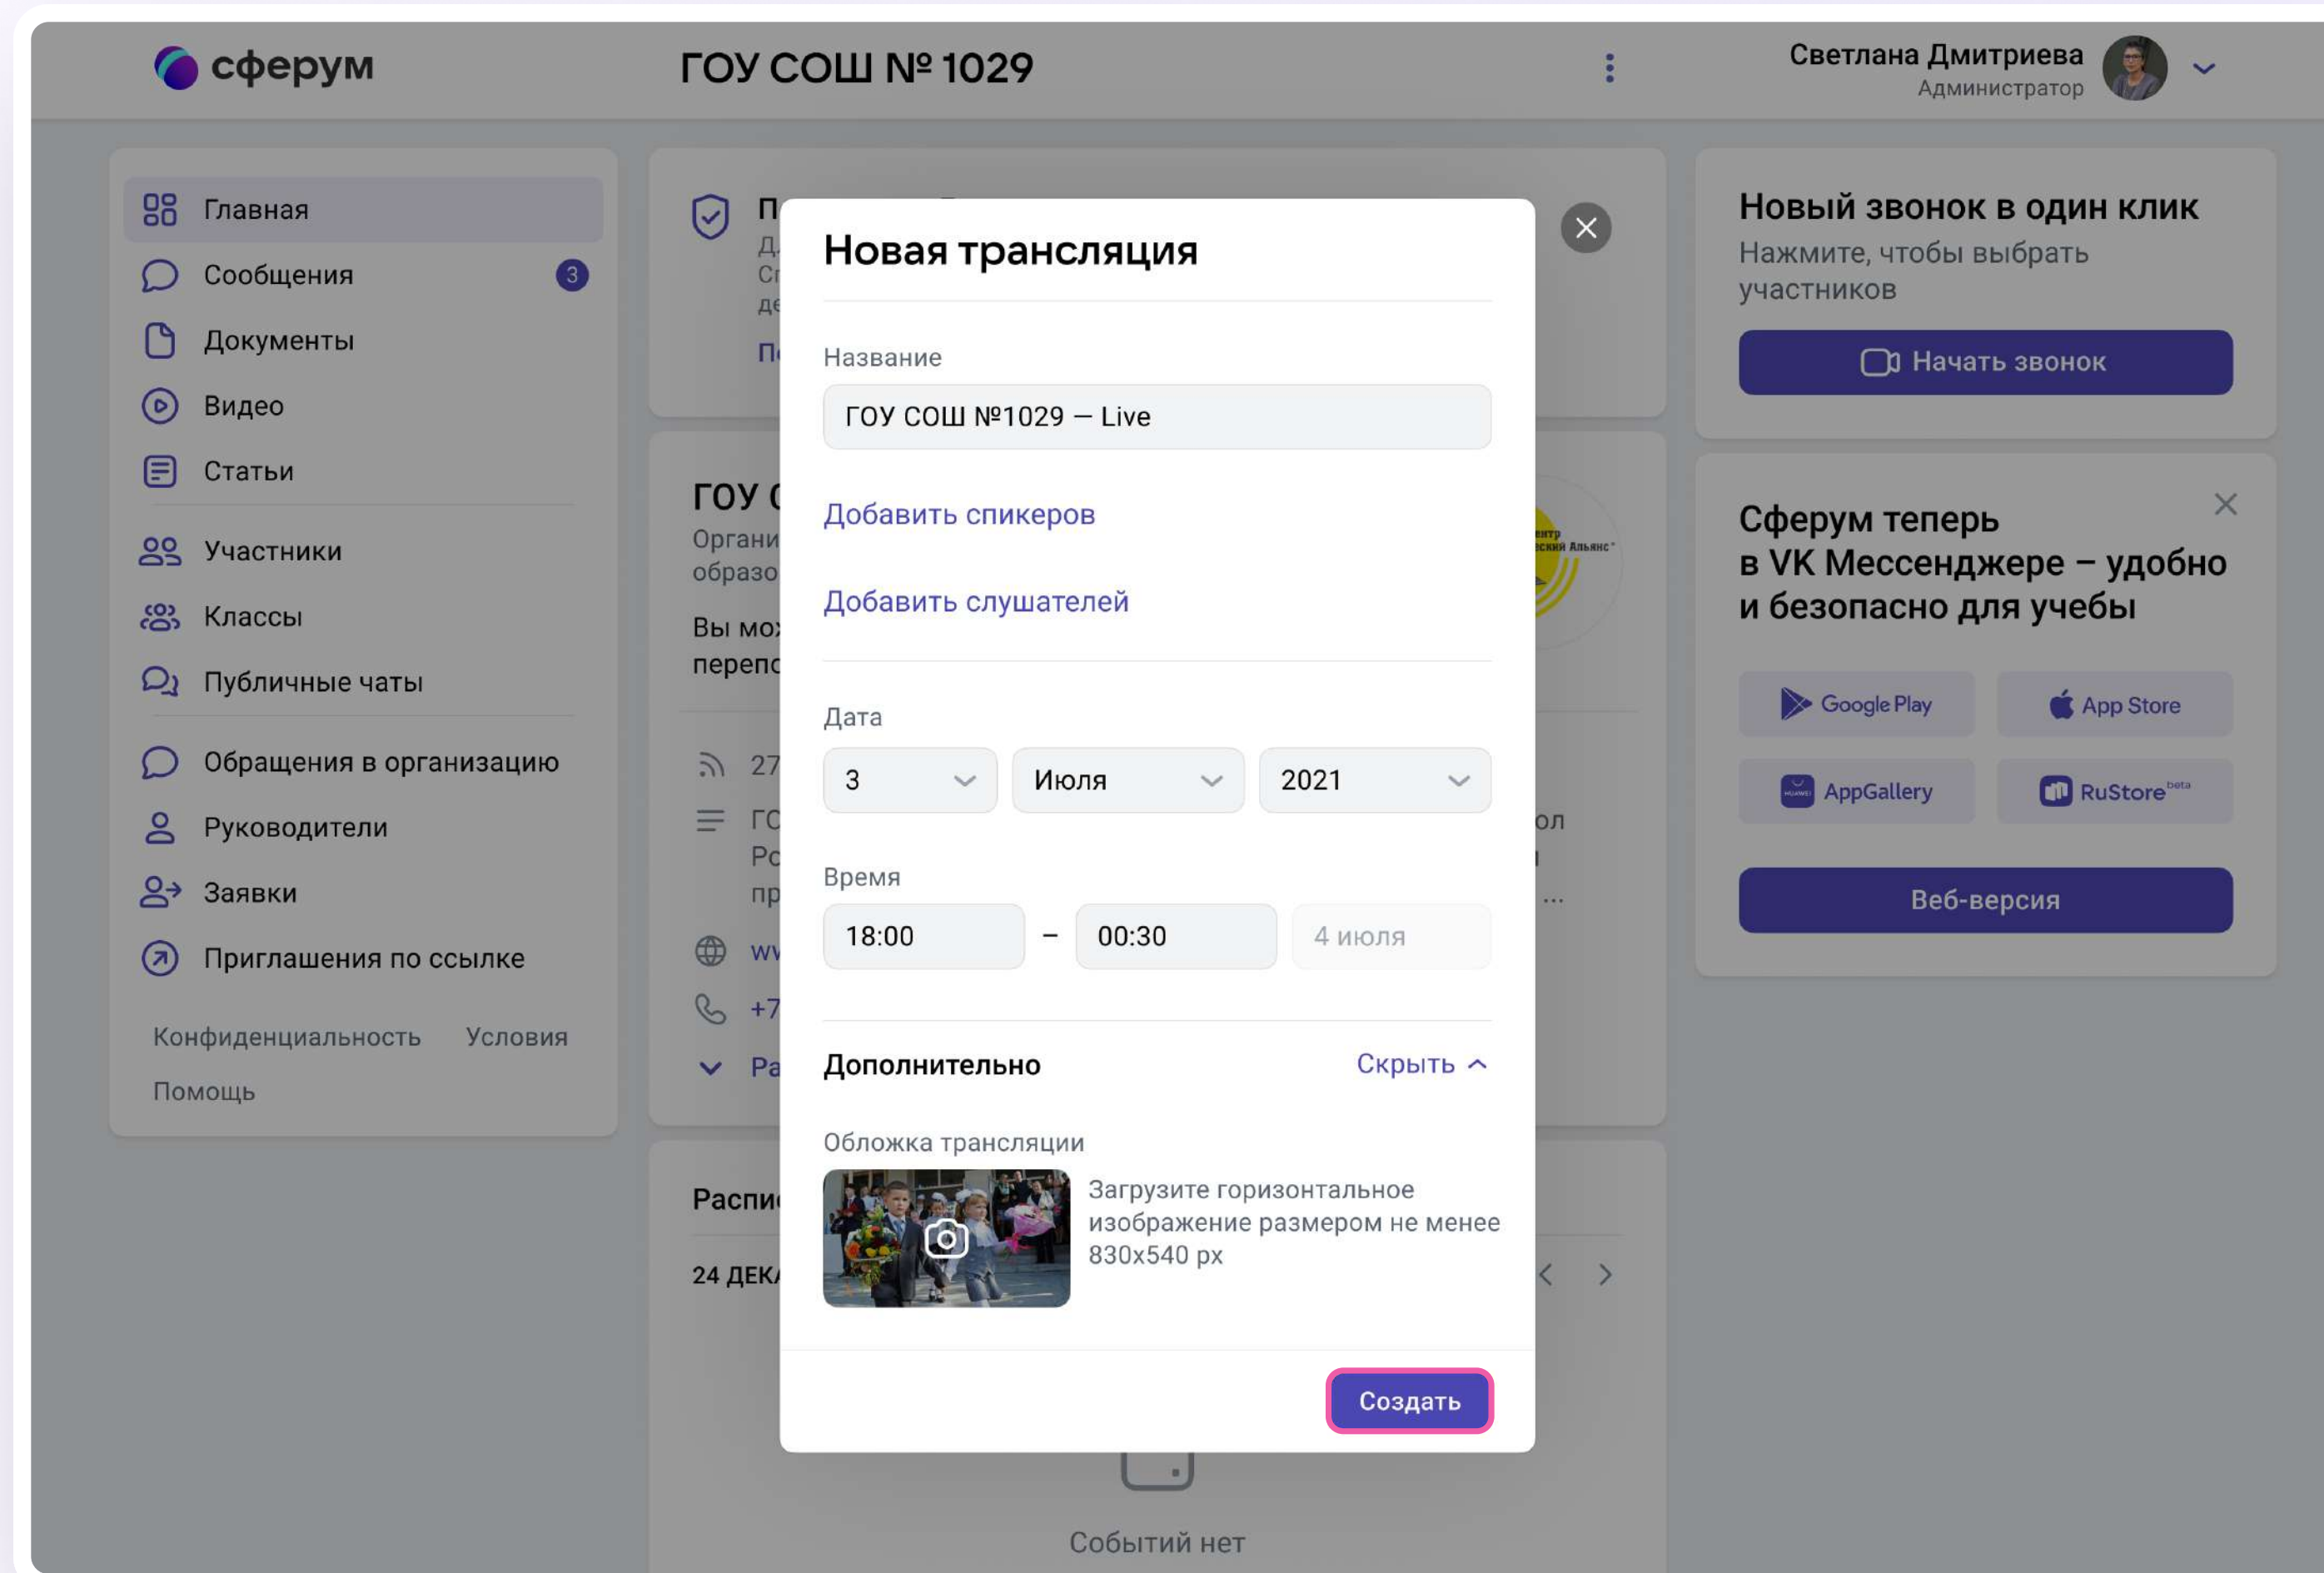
сферум

ГОУ СОШ № 1029

Светлана Дмитриева
Администратор

Главная
Сообщения 3
Документы
Видео
Статьи
Участники
Классы
Публичные чаты
Обращения в организацию
Руководители
Заявки
Приглашения по ссылке

Конфиденциальность Условия
Помощь

П
Д
Сі
де
П

ГОУ (
Органи
образо
Вы мо
перепс

27
ГС
Рс
пр
w
+7
Ра

Распи
24 ДЕК

События нет

Новая трансляция

Название
ГОУ СОШ №1029 — Live

Добавить спикеров

Добавить слушателей

Дата
3
Июля
2021

Время
18:00 – 00:30 4 июля

Дополнительно Скрыть

Обложка трансляции
Загрузите горизонтальное изображение размером не менее 830x540 px

Создать

ол
...

Новый звонок в один клик
Нажмите, чтобы выбрать участников
Начать звонок

Сферум теперь в VK Мессенджере – удобно и безопасно для учебы
Google Play
App Store
AppGallery
RuStore beta
Веб-версия